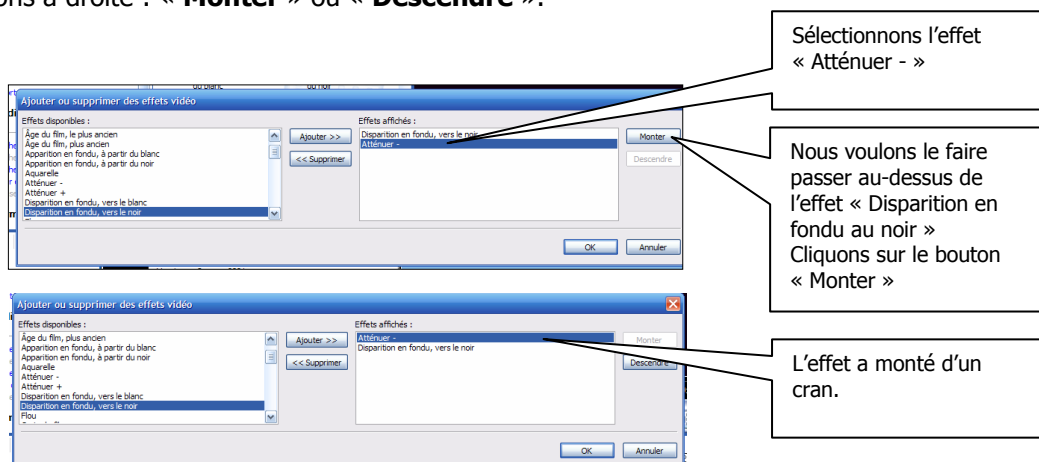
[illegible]ons à droite : « Monter » ou « Descendre ».

Sélectionnons l'effet « Atténuer - »

Ajouter ou supprimer des effets vidéo

Effets disponibles :

Âge du film, le plus ancien
Âge du film, plus ancien
Apparition en fondu, à partir du blanc
Apparition en fondu, à partir du noir
Aquarelle
Atténuer -
Atténuer +
Disparition en fondu, vers le blanc
Disparition en fondu, vers le noir

Ajouter >>
<< Supprimer

Effets affichés :

Disparition en fondu, vers le noir
Atténuer -

Monter
Descendre

OK
Annuler

Nous voulons le faire passer au-dessus de l'effet « Disparition en fondu au noir » Cliquons sur le bouton « Monter »

Ajouter ou supprimer des effets vidéo

Effets disponibles :

Âge du film, plus ancien
Apparition en fondu, à partir du blanc
Apparition en fondu, à partir du noir
Aquarelle
Atténuer -
Atténuer +
Disparition en fondu, vers le blanc
Disparition en fondu, vers le noir
Flou

Ajouter >>
<< Supprimer

Effets affichés :

Atténuer -
Disparition en fondu, vers le noir

Monter
Descendre

OK
Annuler

L'effet a monté d'un cran.